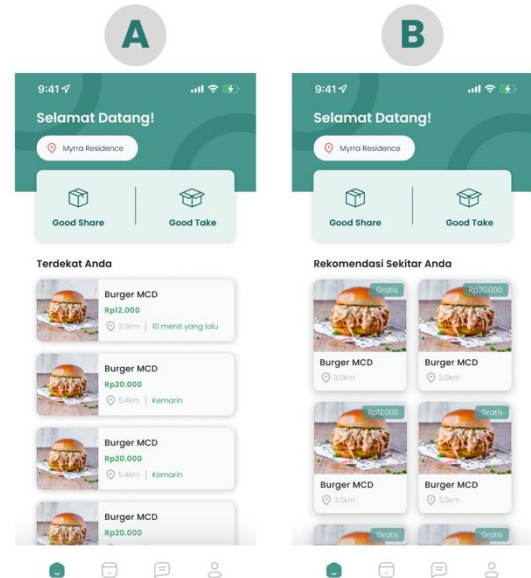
A

9:41

Selamat Datang!

Myrra Residence

Good Share

Good Take

Terdekat Anda

Burger MCD
Rp12.000
3.0km | 10 menit yang lalu

Burger MCD
Rp20.000
5.4km | Kemarin

Burger MCD
Rp20.000
5.4km | Kemarin

Burger MCD
Rp20.000

B

9:41

Selamat Datang!

Myrra Residence

Good Share

Good Take

Rekomendasi Sekitar Anda

Gratis
Burger MCD
3.0km

Rp20.000
Burger MCD
3.0km

Rp12.000
Burger MCD
3.0km

Gratis
Burger MCD
3.0km

Gratis

Gratis